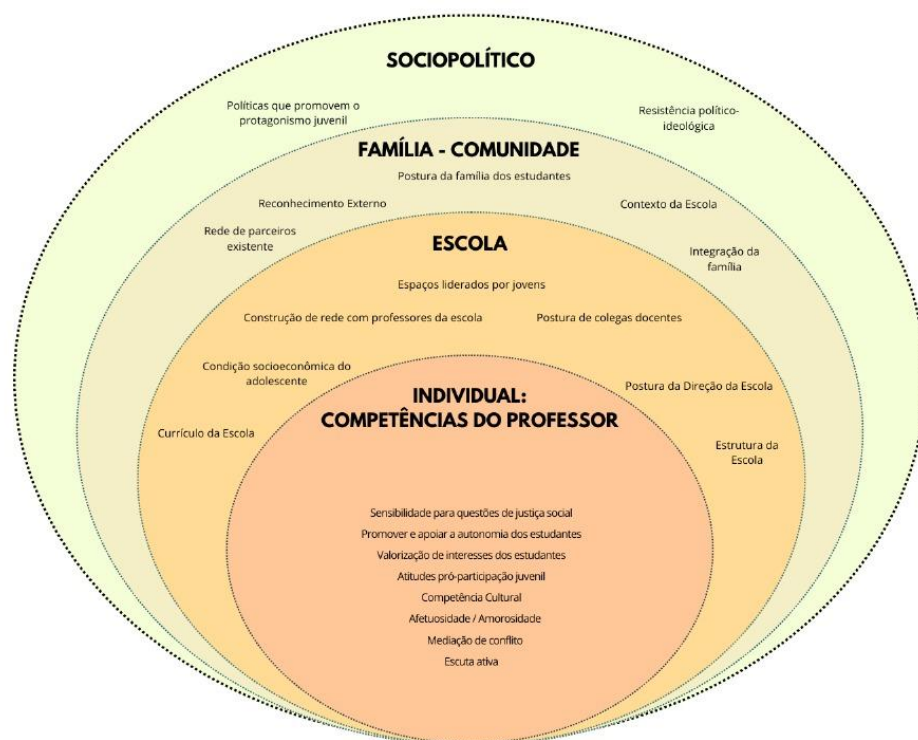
SOCIOPOLÍTICO

Políticas que promovem o protagonismo juvenil

Resistência político-ideológica

FAMÍLIA - COMUNIDADE

Postura da família dos estudantes

Reconhecimento Externo

Contexto da Escola

Rede de parceiros existente

Integração da família

ESCOLA

Espaços liderados por jovens

Construção de rede com professores da escola

Postura de colegas docentes

Condição socioeconômica do adolescente

Postura da Direção da Escola

Currículo da Escola

Estrutura da Escola

INDIVIDUAL: COMPETÊNCIAS DO PROFESSOR

Sensibilidade para questões de justiça social

Promover e apoiar a autonomia dos estudantes

Valorização de interesses dos estudantes

Atitudes pró-participação juvenil

Competência Cultural

Afetuosidade / Amorosidade

Mediação de conflito

Escuta ativa